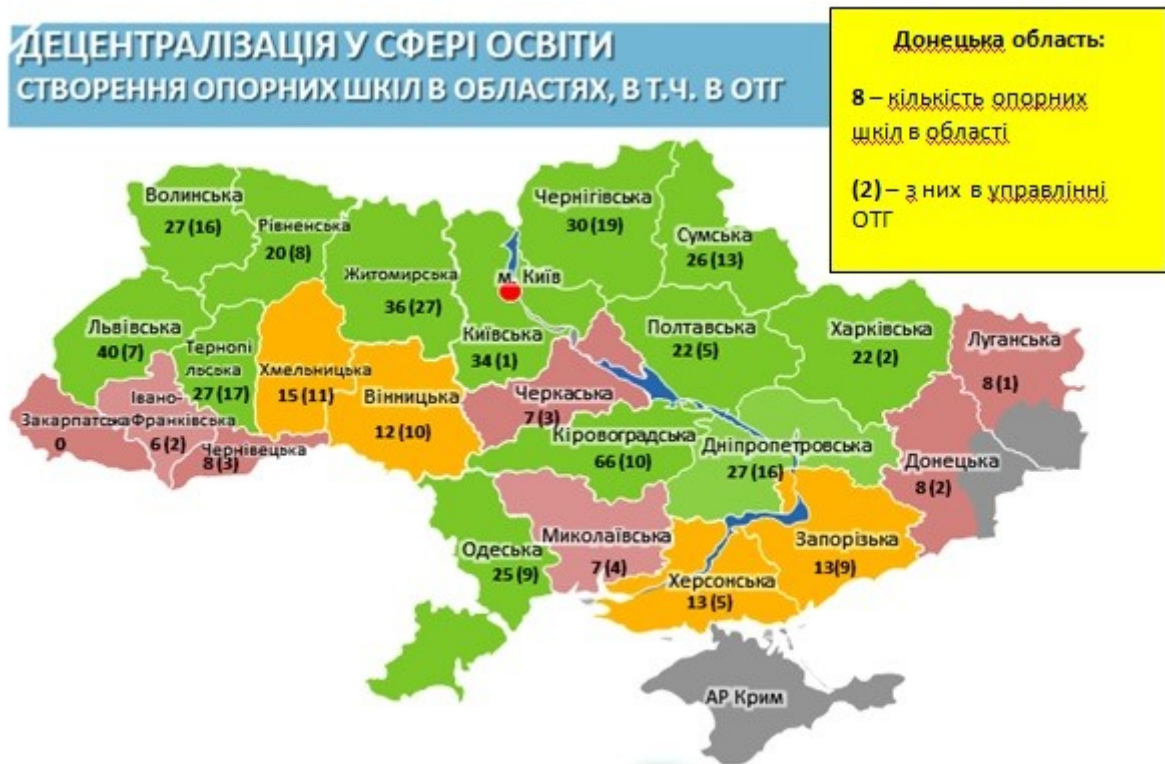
ДЕЦЕНТРАЛІЗАЦІЯ У СФЕРІ ОСВІТИ
СТВОРЕННЯ ОПОРНИХ ШКІЛ В ОБЛАСТЯХ, В Т.Ч. В ОТГ

Донецька область:

8 – кількість опорних шкіл в області

(2) – з них в управлінні ОТГ

Волинська
27 (16)

Рівненська
20 (8)

Житомирська
36 (27)

Чернігівська
30 (19)

Сумська
26 (13)

м. Київ

Київська
34 (1)

Львівська
40 (7)

Тернопільська
27 (17)

Хмельницька
15 (11)

Вінницька
12 (10)

Полтавська
22 (5)

Харківська
22 (2)

Луганська
8 (1)

Івано-Франківська
6 (2)

Закарпатська
0

Чернівецька
8 (3)

Черкаська
7 (3)

Кіровоградська
66 (10)

Дніпропетровська
27 (16)

Донецька
8 (2)

Одеська
25 (9)

Миколаївська
7 (4)

Херсонська
13 (5)

Запорізька
13 (9)

АР Крим